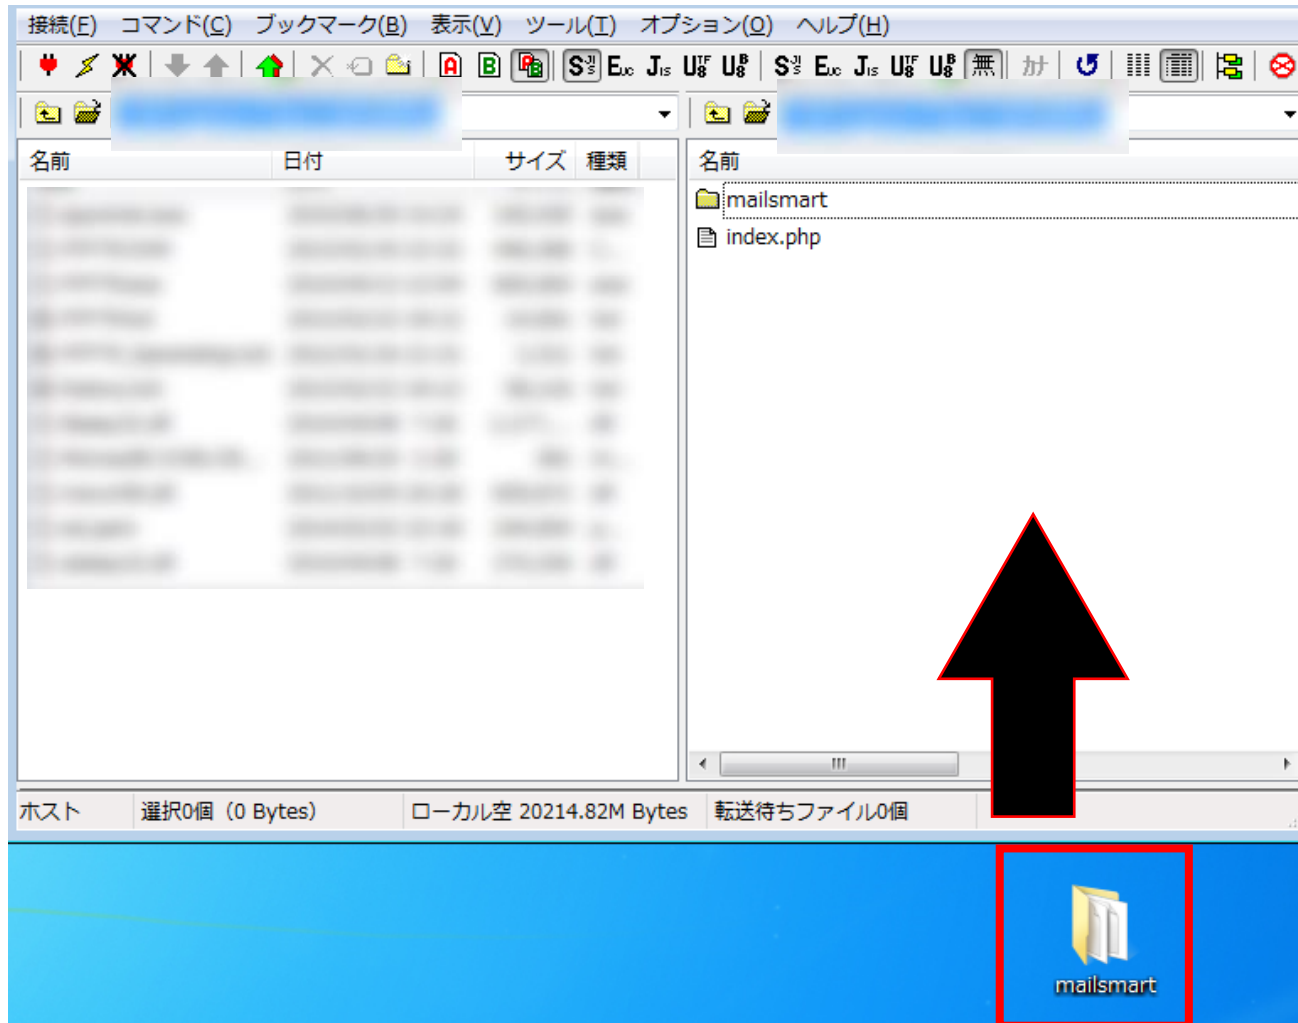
接続(F) コマンド(C) ブックマーク(B) 表示(V) ツール(T) オプション(O) ヘルプ(H)

名前 日付 サイズ 種類

名前
mailsmart
index.php

ホスト 選択0個 (0 Bytes) ローカル空 20214.82M Bytes 転送待ちファイル0個

mailsmart